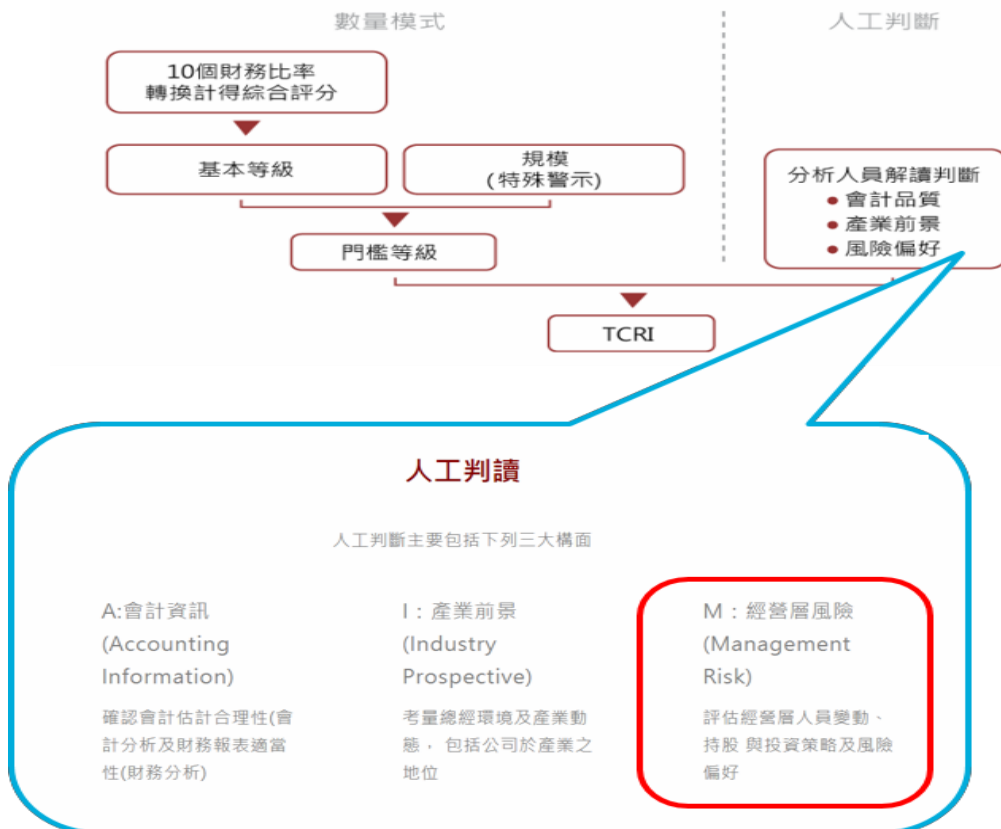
數量模式

人工判斷

10個財務比率
轉換計得綜合評分

基本等級

規模
(特殊警示)

門檻等級

分析人員解讀判斷
● 會計品質
● 產業前景
● 風險偏好

TCRI

人工判讀

人工判斷主要包括下列三大構面

A:會計資訊
(Accounting Information)

確認會計估計合理性(會計分析及財務報表適當性(財務分析)

I：產業前景
(Industry Prospective)

考量總經環境及產業動態，包括公司於產業之地位

M：經營層風險
(Management Risk)

評估經營層人員變動、持股 與投資策略及風險偏好